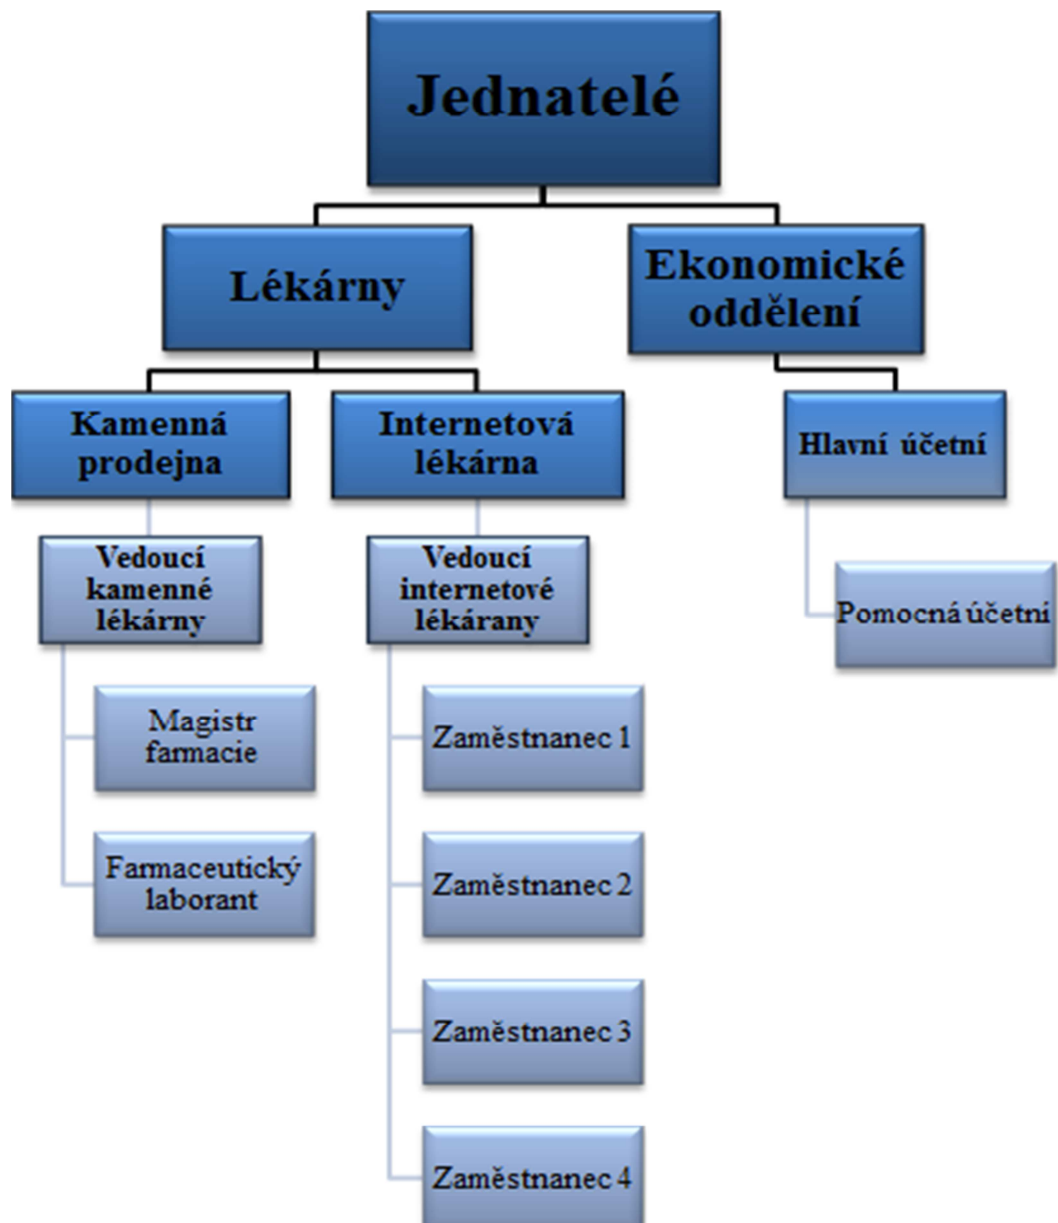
Jednatelé

Lékárny

Ekonomické oddělení

Kamenná prodejna

Internetová lékárna

Hlavní účetní

Vedoucí kamenné lékárny

Vedoucí internetové lékárany

Pomocná účetní

Magistr farmacie

Farmaceutický laborant

Zaměstnanec 1

Zaměstnanec 2

Zaměstnanec 3

Zaměstnanec 4